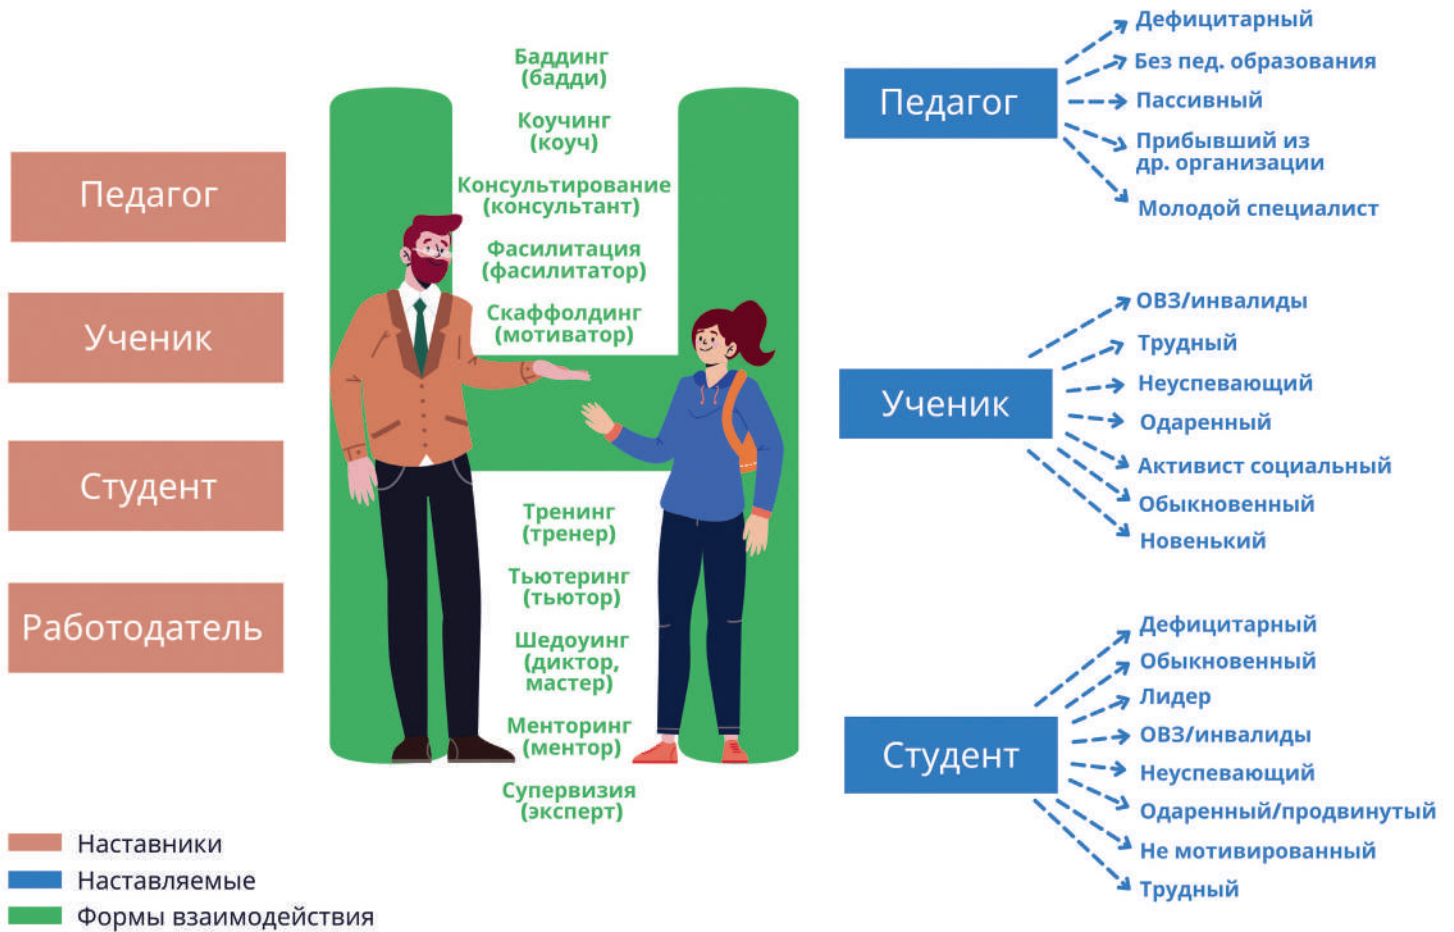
Педагог

Ученик

Студент

Работодатель

Баддинг (бадди)

Коучинг (коуч)

Консультирование (консультант)

Фасилитация (фасилитатор)

Скаффолдинг (мотиватор)

Тренинг (тренер)

Тьютеринг (тьютор)

Шедоуинг (диктор, мастер)

Менторинг (ментор)

Супервизия (эксперт)

Педагог

Дефицитарный
Без пед. образования
Пассивный
Прибывший из др. организации
Молодой специалист

Ученик

ОВЗ/инвалиды
Трудный
Неуспевающий
Одаренный
Активист социальный
Обыкновенный
Новенький

Студент

Дефицитарный
Обыкновенный
Лидер
ОВЗ/инвалиды
Неуспевающий
Одаренный/продвинутый
Не мотивированный
Трудный

Наставники
Наставляемые
Формы взаимодействия